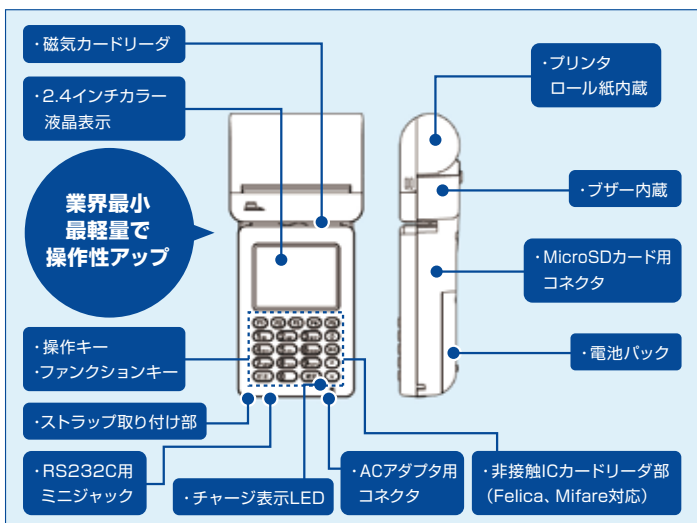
・磁気カードリーダ

・2.4インチカラー液晶表示

業界最小
最軽量で
操作性アップ

・操作キー
・ファンクションキー

・ストラップ取り付け部

・RS232C用ミニジャック

・チャージ表示LED

・ACアダプタ用コネクタ

・非接触ICカードリーダ部（Felica、Mifare対応）

・プリンタロール紙内蔵

・ブザー内蔵

・MicroSDカード用コネクタ

・電池パック